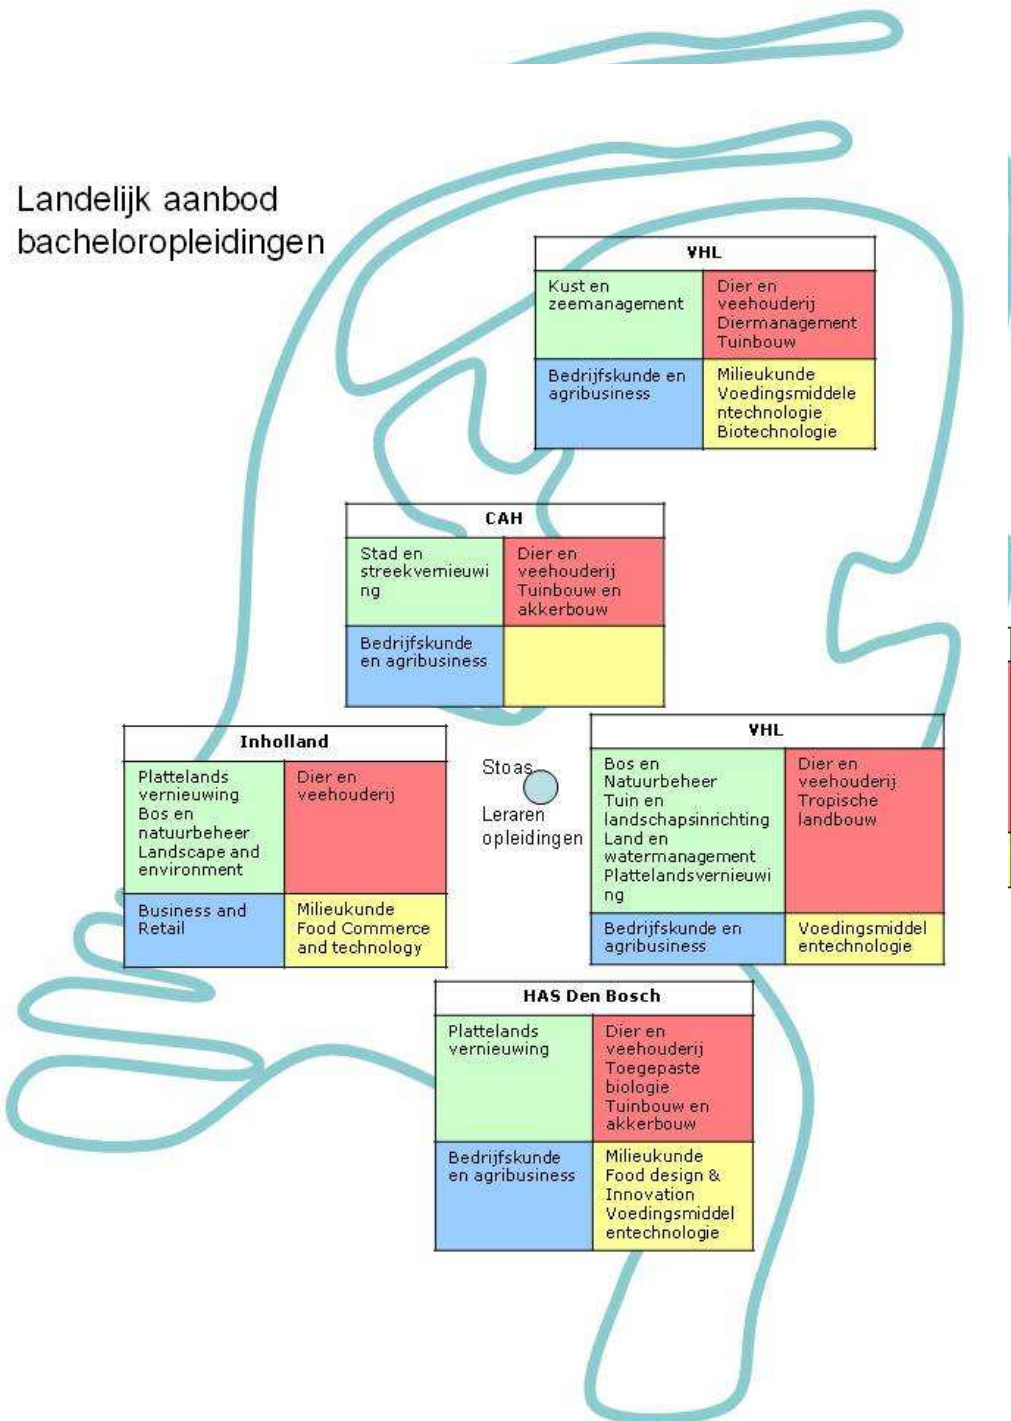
Landelijk aanbod bacheloropleidingen

| VHL | |
|---|---|
| Kust en zeemanagement | Dier en veehouderij Diermanagement Tuinbouw |
| Bedrijfskunde en agribusiness | Milieukunde Voedingsmiddelentechnologie Biotechnologie |

| CAH | |
|---|---|
| Stad en streekvernieuwing | Dier en veehouderij Tuinbouw en akkerbouw |
| Bedrijfskunde en agribusiness | |

| Inholland | |
|---|---|
| Plattelands vernieuwing Bos en natuurbeheer Landscape and environment | Dier en veehouderij |
| Business and Retail | Milieukunde Food Commerce and technology |

Stoas

Leraren opleidingen

| VHL | |
|---|---|
| Bos en Natuurbeheer Tuin en landschapsinrichting Land en watermanagement Plattelandsvernieuwing | Dier en veehouderij Tropische landbouw |
| Bedrijfskunde en agribusiness | Voedingsmiddelentechnologie |

| HAS Den Bosch | |
|---|---|
| Plattelands vernieuwing | Dier en veehouderij Toegepaste biologie Tuinbouw en akkerbouw |
| Bedrijfskunde en agribusiness | Milieukunde Food design & Innovation Voedingsmiddelentechnologie |